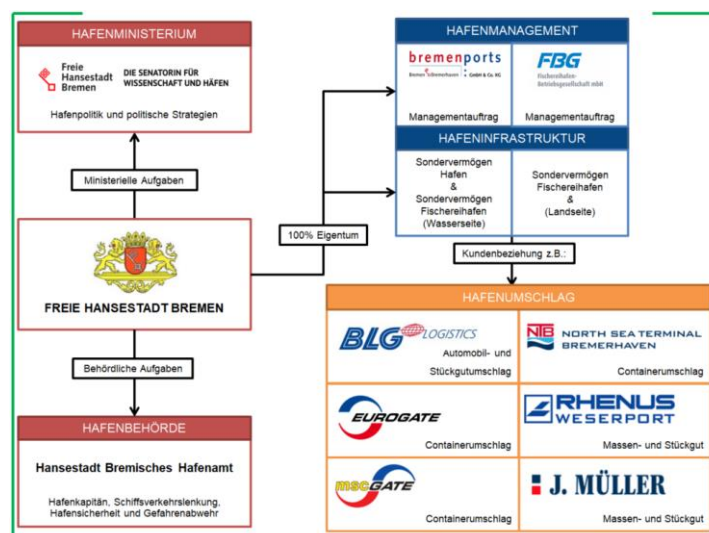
HAFENMINISTERIUM

Freie Hansestadt Bremen
DIE SENATORIN FÜR WISSENSCHAFT UND HÄFEN

Hafenpolitik und politische Strategien

Ministerielle Aufgaben

FREIE HANSESTADT BREMEN

Behördliche Aufgaben

HAFENBEHÖRDE

Hansestadt Bremisches Hafenamt

Hafenkapitän, Schiffsverkehrslenkung, Hafensicherheit und Gefahrenabwehr

100% Eigentum

HAFENMANAGEMENT

bremenports
Bremen/Bremerhaven GmbH & Co. KG

Managementauftrag

FBG
Fischereihafen-Betriebsgesellschaft mbH

Managementauftrag

HAFENINFRASTRUKTUR

Sondervermögen Hafen & Sondervermögen Fischereihafen (Wasserseite)

Sondervermögen Fischereihafen & (Landseite)

Kundenbeziehung z.B.:

HAFENUMSCHLAG

BLG LOGISTICS
Automobil- und Stückgutumschlag

NTB NORTH SEA TERMINAL BREMERHAVEN
Containerumschlag

EUROGATE
Containerumschlag

RHENUS WESERPORT
Massen- und Stückgut

mscGATE
Containerumschlag

J. MÜLLER
Massen- und Stückgut